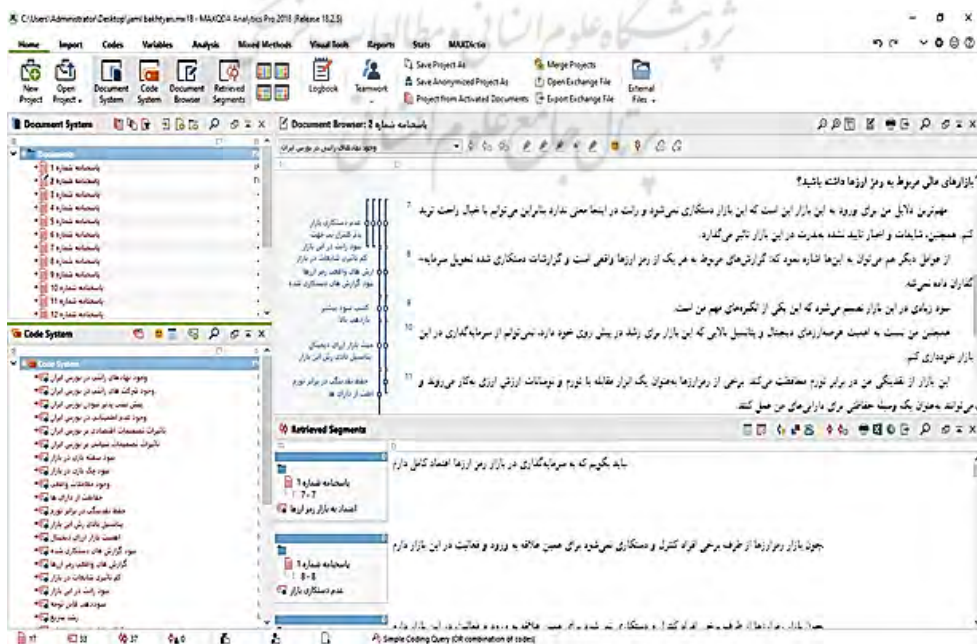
C:\Users\Administrator\Desktop\jami bakhtyari.mx18 - MAXQDA Analytics Pro 2018 (Release 18.2.5)

Home Import Codes Variables Analysis Mixed Methods Visual Tools Reports Stats MAXDictio

New Project | Open Project | Document System | Code System | Document Browser | Retrieved Segments | Logbook | Teamwork | Save Project As | Save Anonymized Project As | Project from Activated Documents | Merge Projects | Open Exchange File | Export Exchange File | External Files

Document System

Documents
پاسخنامه شماره 1
پاسخنامه شماره 2
پاسخنامه شماره 3
پاسخنامه شماره 4
پاسخنامه شماره 5
پاسخنامه شماره 6
پاسخنامه شماره 7
پاسخنامه شماره 8
پاسخنامه شماره 9
پاسخنامه شماره 10
پاسخنامه شماره 11
پاسخنامه شماره 12

Document Browser: پاسخنامه شماره 2

وجود نهادهای رانتی در بورس ایران

بازارهای مالی مربوط به رمز ارزها داشته باشید؟

7 مهمترین دلایل من برای ورود به این بازار این است که این بازار دستکاری نمی‌شود و رانت در اینجا معنی ندارد بنابراین می‌توانم با خیال راحت ترید کنم. همچنین، شایعات و اخبار تایید نشده بهخبرت در این بازار تاثیر می‌گذارد.

8 از عوامل دیگر هم می‌توان به اینها اشاره نمود که: گزارش‌های مربوط به هر یک از رمز ارزها واقعی است و گزارشات دستکاری شده تحویل سرمایه‌گذاران داده نمی‌شد.

9 سود زیادی در این بازار نصیبم می‌شود که این یکی از انگیزه‌های مهم من است.

10 همچنین من نسبت به اهمیت فرصت‌ارزهای دیجیتال و پتانسیل بالایی که این بازار برای رشد در پیش روی خود دارد نمی‌توانم از سرمایه‌گذاری در این بازار خودداری کنم.

11 این بازار از نقدینگی من در برابر تورم محافظت می‌کند. برخی از رمزارزها به‌عنوان یک ابزار مقابله با تورم و نوسانات ارزش ارزی بکار می‌روند و می‌توانند به‌عنوان یک وسیله حفاظتی برای دارایی‌های من عمل کنند.

عدم دستکاری بازار
عدم تاثیر بی جهت
نبود رانت در این بازار
کم تاثیری شایعات در بازار
ارزش های واقعی رمز ارزها
نبود گزارش های دستکاری شده
کسب سود بیشتر
بازدهی بالا
رشد بازار ارزهای دیجیتال
پتانسیل بالای رشد این بازار
حفظ نقدینگی در برابر تورم
امنیت از دارایی ها

Code System

Code System
وجود نهادهای رانتی در بورس ایران
وجود شرکت های رانتی در بورس ایران
عدم تمایز بین سهام در بورس ایران
وجود عدم اطمینان در بورس ایران
تاثیرات تصمیمات اقتصادی بر بورس ایران
تاثیرات تصمیمات سیاسی بر بورس ایران
نبود سلطه بازار در بازار
نبود یک بازار در بازار
وجود معاملات واقعی
حفاظت از دارایی ها
حفظ نقدینگی در برابر تورم
پتانسیل بالای رشد این بازار
اهمیت بازار ارزهای دیجیتال
نبود گزارش های دستکاری شده
گزارش های واقعی رمز ارزها
کم تاثیری شایعات در بازار
نبود رانت در این بازار
سودهی قابل توجه
رشد سریع

Retrieved Segments

پاسخنامه شماره 1
7-7
اعتماد به بازار رمز ارزها

باید بگویم که به سرمایه‌گذاری در بازار رمز ارزها اعتماد کامل دارم

پاسخنامه شماره 1
8-8
عدم دستکاری بازار

چون بازار رمزارزها از طرف برخی افراد کنترل و دستکاری نمی‌شود برای همین علاقه به ورود و فعالیت در این بازار دارم

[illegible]

97 | 33 | 37 | 0 | Simple Coding Query (OR combination of codes)